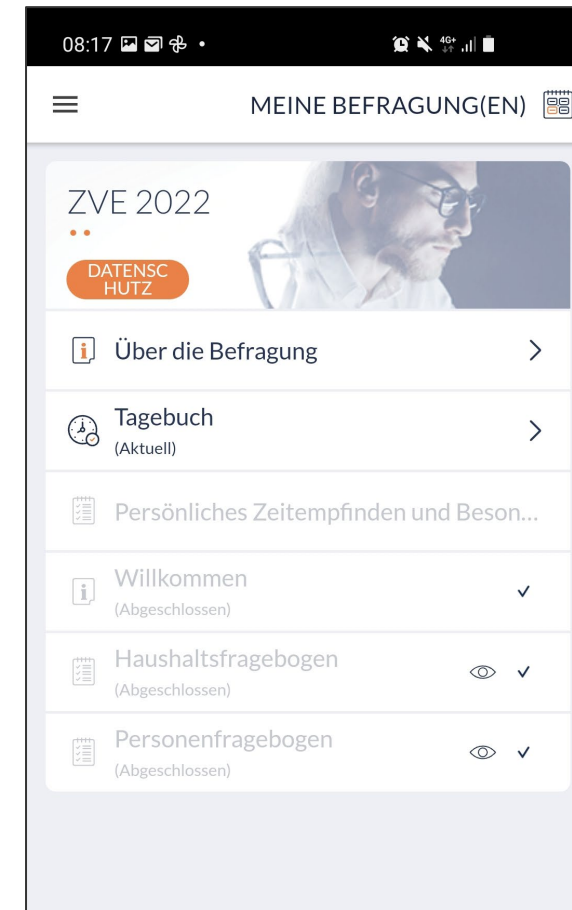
08:17 • 4G+

MEINE BEFRAGUNG(EN)

ZVE 2022

DATENSC HUTZ

Über die Befragung

Tagebuch
(Aktuell)

Persönliches Zeitempfinden und Beson...

Willkommen
(Abgeschlossen)

Haushaltsfragebogen
(Abgeschlossen)

Personenfragebogen
(Abgeschlossen)